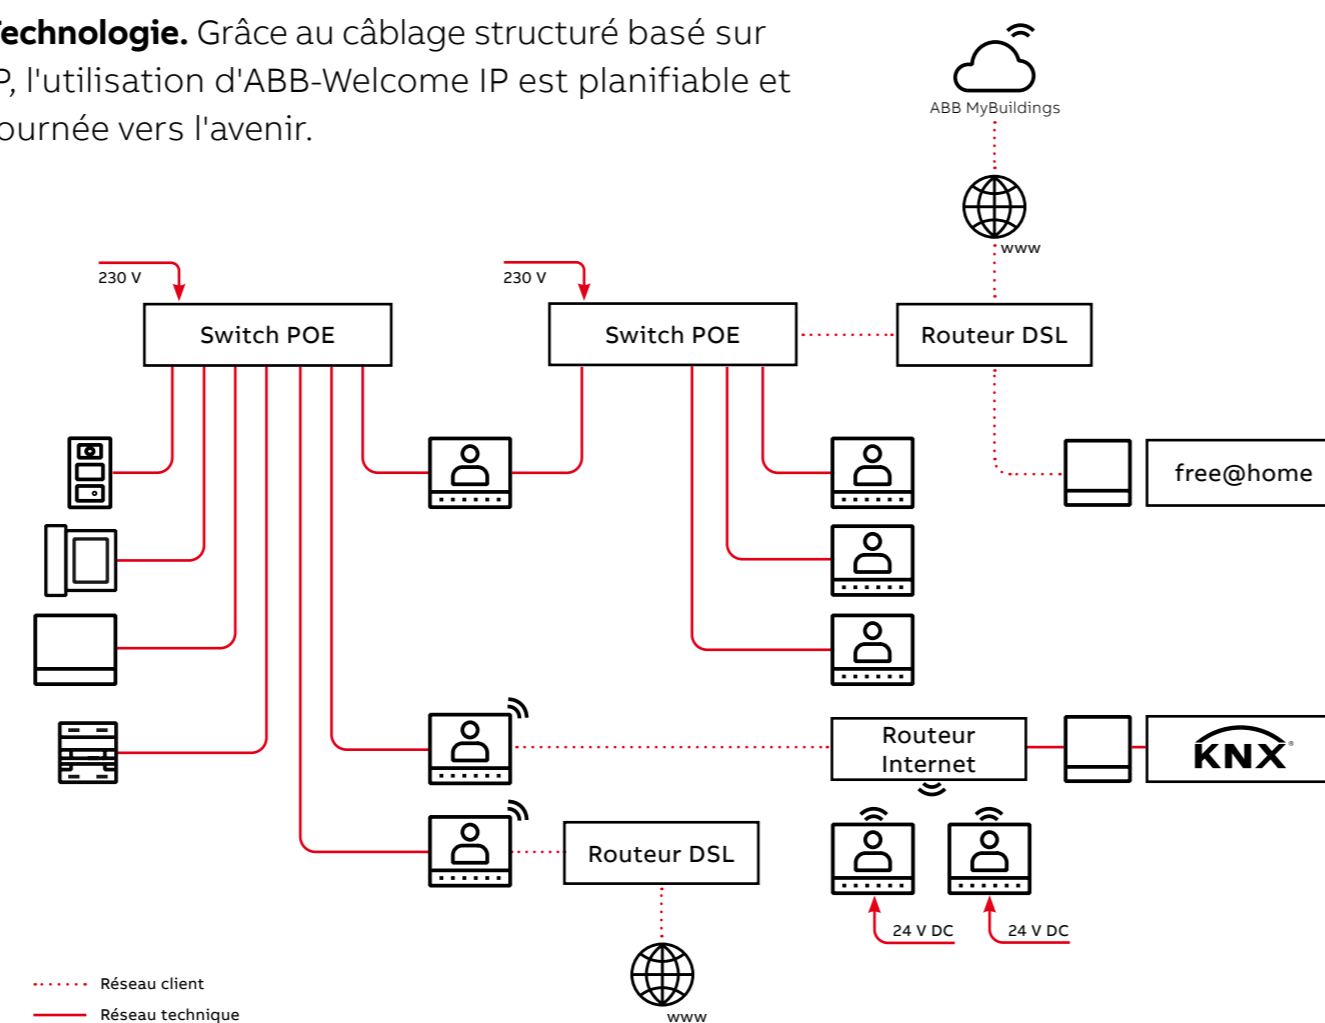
echnologie. Grâce au câblage structuré basé sur P, l'utilisation d'ABB-Welcome IP est planifiable et ournée vers l'avenir.

ABB MyBuildings

www

230 V

Switch POE

230 V

Switch POE

Routeur DSL

free@home

Routeur Internet

KNX

Routeur DSL

24 V DC

24 V DC

www

Réseau client

Réseau technique